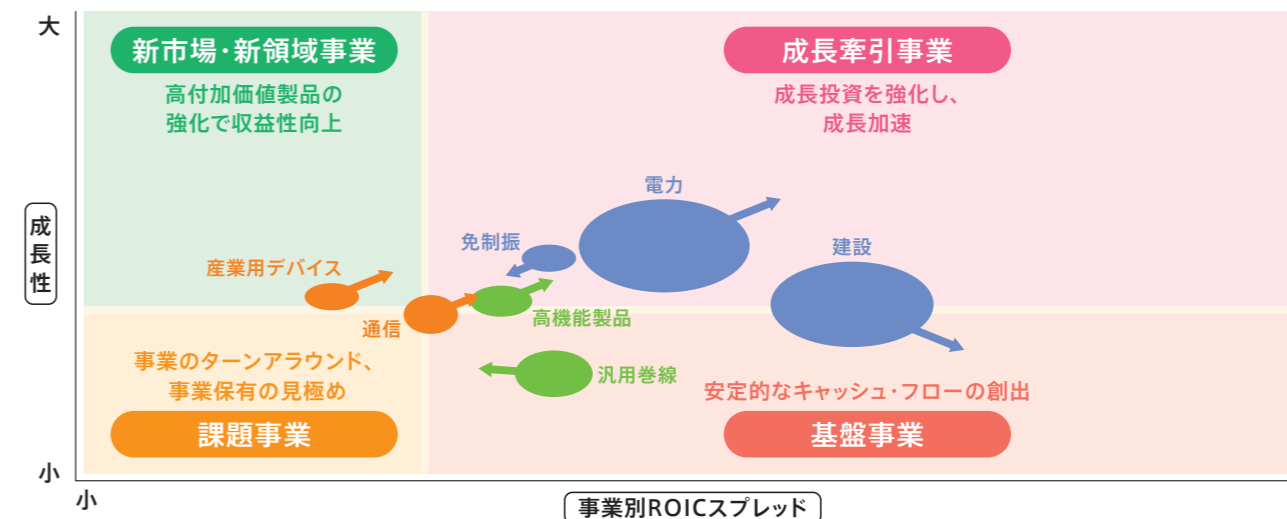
大

新市場・新領域事業

高付加価値製品の強化で収益性向上

成長牽引事業

成長投資を強化し、成長加速

成長性

電力

免制振

建設

産業用デバイス

通信

高機能製品

事業のターンアラウンド、事業保有の見極め

汎用巻線

安定的なキャッシュ・フローの創出

課題事業

基盤事業

小

小

事業別ROICスプレッド